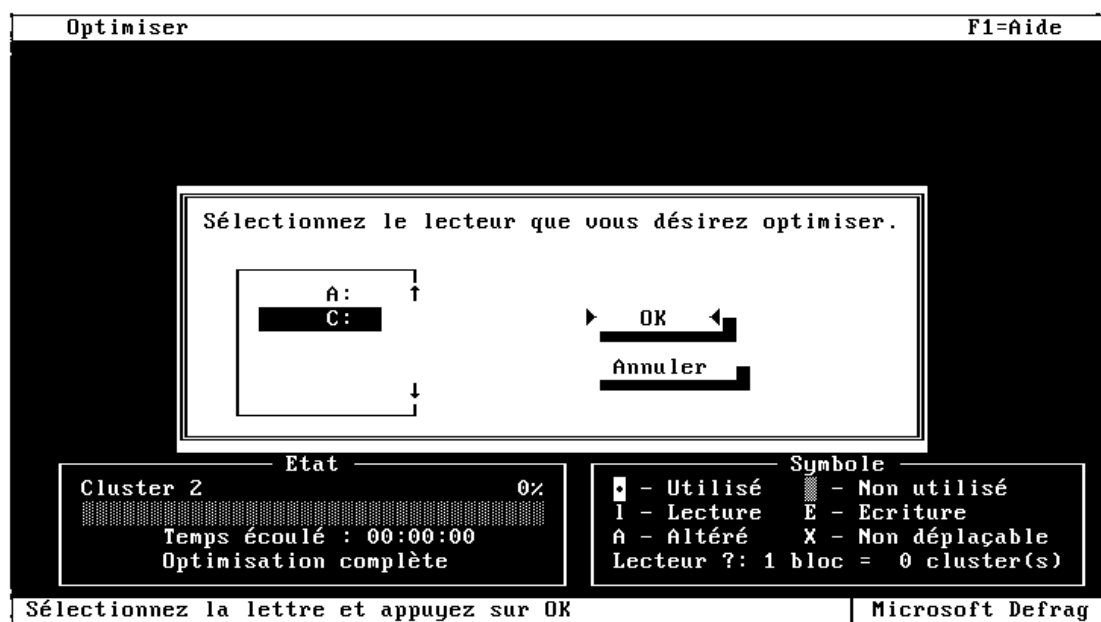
Optimiser F1=Aide

Sélectionnez le lecteur que vous désirez optimiser.

A:
C:

OK

Annuler

Etat
Cluster 2 0%
Temps écoulé : 00:00:00
Optimisation complète

Symbole
- Utilisé - Non utilisé
l - Lecture E - Ecriture
A - Altéré X - Non déplaçable
Lecteur ?: 1 bloc = 0 cluster(s)

Sélectionnez la lettre et appuyez sur OK | Microsoft Defrag